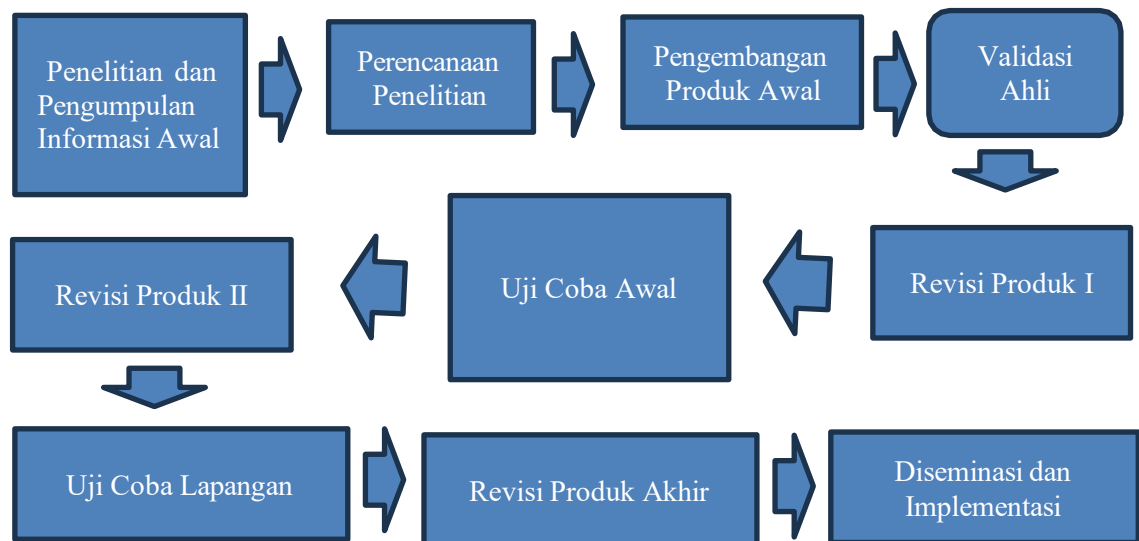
Penelitian dan Pengumpulan Informasi Awal

Perencanaan Penelitian

Pengembangan Produk Awal

Validasi Ahli

Revisi Produk I

Uji Coba Awal

Revisi Produk II

Uji Coba Lapangan

Revisi Produk Akhir

Diseminasi dan Implementasi